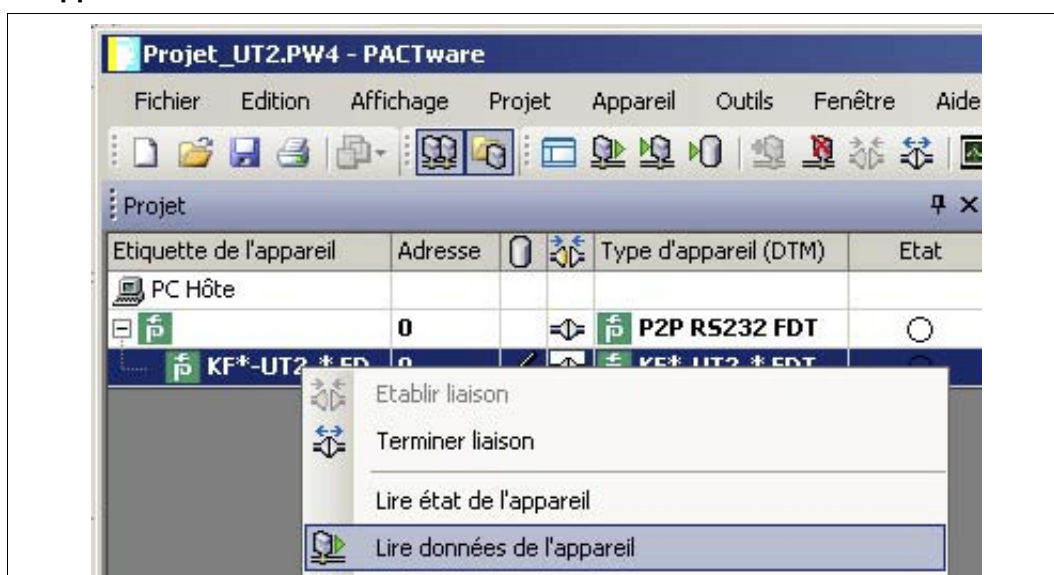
Projet_UT2.PW4 - PACTware

Fichier Edition Affichage Projet Appareil Outils Fenêtre Aide

Projet

| Etiquette de l'appareil | Adresse | | | Type d'appareil (DTM) | Etat |
|---|---|---|---|---|---|
| PC Hôte | | | | | |
| | 0 | | | P2P RS232 FDT | |
| KF*-UT2 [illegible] | 0 | | | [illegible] | |

Etablir liaison

Terminer liaison

Lire état de l'appareil

Lire données de l'appareil